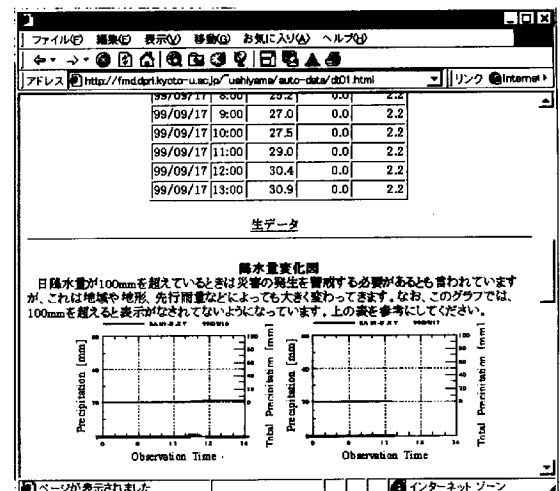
ファイル(F) 編集(E) 表示(V) 移動(G) お気に入り(A) ヘルプ(H)

アドレス http://fmd.dpri.kyoto-u.ac.jp/~ushiyama/auto-data/dt01.html

リンク Internet

| 99/09/17 | 8:00 | 25.2 | 0.0 | 2.2 |
|---|---|---|---|---|
| 99/09/17 | 9:00 | 27.0 | 0.0 | 2.2 |
| 99/09/17 | 10:00 | 27.5 | 0.0 | 2.2 |
| 99/09/17 | 11:00 | 29.0 | 0.0 | 2.2 |
| 99/09/17 | 12:00 | 30.4 | 0.0 | 2.2 |
| 99/09/17 | 13:00 | 30.9 | 0.0 | 2.2 |

生データ

降水量変化図

日降水量が100mmを超えているときは災害の発生を警戒する必要があるとも言われていますが、これは地域や地形、先行雨量などによっても大きく変わってきます。なお、このグラフでは、100mmを超えると表示がなされてないようになっています。上の表を参考にしてください。

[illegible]

Precipitation [mm]

Total Precipitation [mm]

Observation Time

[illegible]

Precipitation [mm]

Total Precipitation [mm]

Observation Time

ページが表示されました

インターネット ゾーン